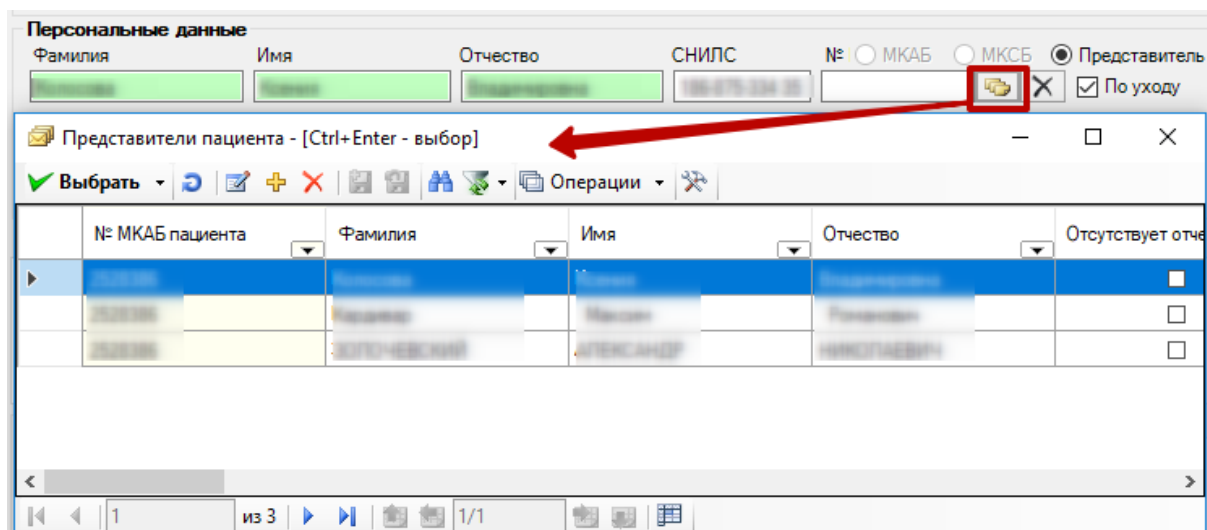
Персональные данные

Фамилия

Имя

Отчество

СНИЛС

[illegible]

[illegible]

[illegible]

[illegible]

№ МКАБ МКСБ Представитель

По уходу

Представители пациента - [Ctrl+Enter - выбор]

Выбрать

Операции

| | № МКАБ пациента | Фамилия | Имя | Отчество | Отсутствует отче |
|---|---|---|---|---|---|
| ▶ | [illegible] | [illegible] | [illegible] | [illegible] | ☐ |
| | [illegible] | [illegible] | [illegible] | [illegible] | ☐ |
| | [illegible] | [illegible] | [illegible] | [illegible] | ☐ |

1 из 3 1/1